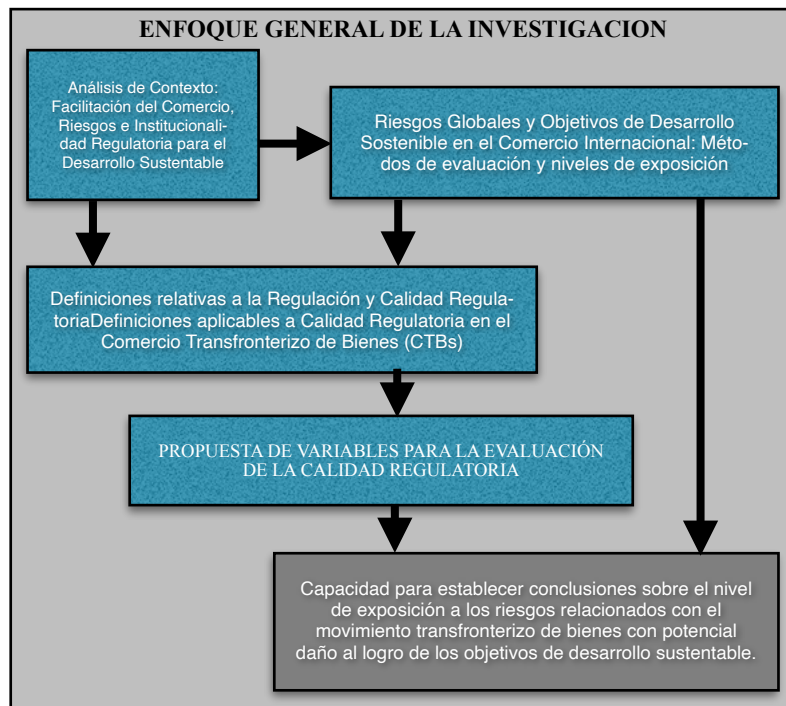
ENFOQUE GENERAL DE LA INVESTIGACION

Análisis de Contexto: Facilitación del Comercio, Riesgos e Institucionalidad Regulatoria para el Desarrollo Sustentable

Riesgos Globales y Objetivos de Desarrollo Sostenible en el Comercio Internacional: Métodos de evaluación y niveles de exposición

Definiciones relativas a la Regulación y Calidad RegulatoriaDefiniciones aplicables a Calidad Regulatoria en el Comercio Transfronterizo de Bienes (CTBs)

PROPUESTA DE VARIABLES PARA LA EVALUACIÓN DE LA CALIDAD REGULATORIA

Capacidad para establecer conclusiones sobre el nivel de exposición a los riesgos relacionados con el movimiento transfronterizo de bienes con potencial daño al logro de los objetivos de desarrollo sustentable.